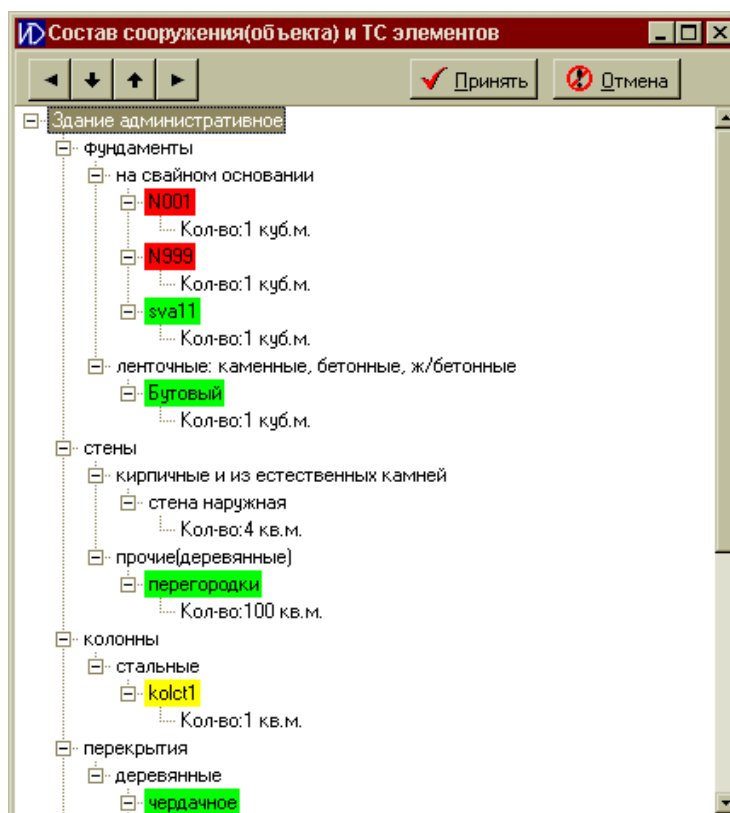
Состав сооружения(объекта) и ТС элементов

Принять
Отмена

Здание административное
фундаменты
на свайном основании
N001
Кол-во:1 куб.м.
N999
Кол-во:1 куб.м.
sva11
Кол-во:1 куб.м.
ленточные: каменные, бетонные, ж/бетонные
Бутовый
Кол-во:1 куб.м.
стены
кирпичные и из естественных камней
стена наружная
Кол-во:4 кв.м.
прочие(деревянные)
перегородки
Кол-во:100 кв.м.
колонны
стальные
kolct1
Кол-во:1 кв.м.
перекрытия
деревянные
чердачное